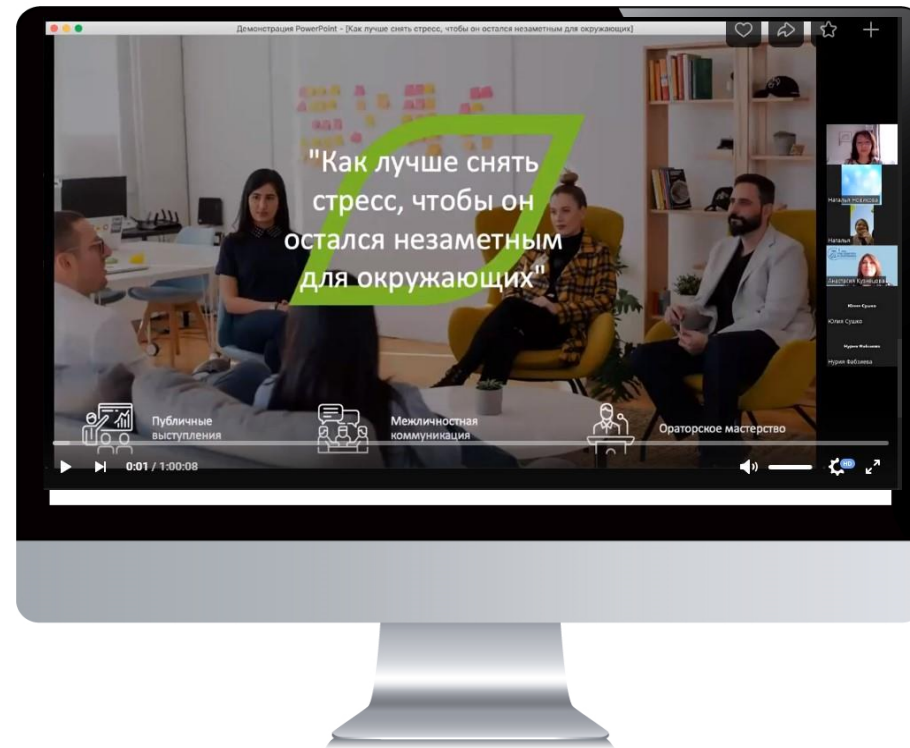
Демонстрация PowerPoint - [Как лучше снять стресс, чтобы он остался незаметным для окружающих]

"Как лучше снять стресс, чтобы он остался незаметным для окружающих"

Наталья Новикова

Наталья

Анастасия Кузнецова

Юлия Сушко

Юлия Сушко

Нурия Фабиева

Нурия Фабиева

Публичные выступления

Межличностная коммуникация

Ораторское мастерство

0:01 / 1:00:08

HD